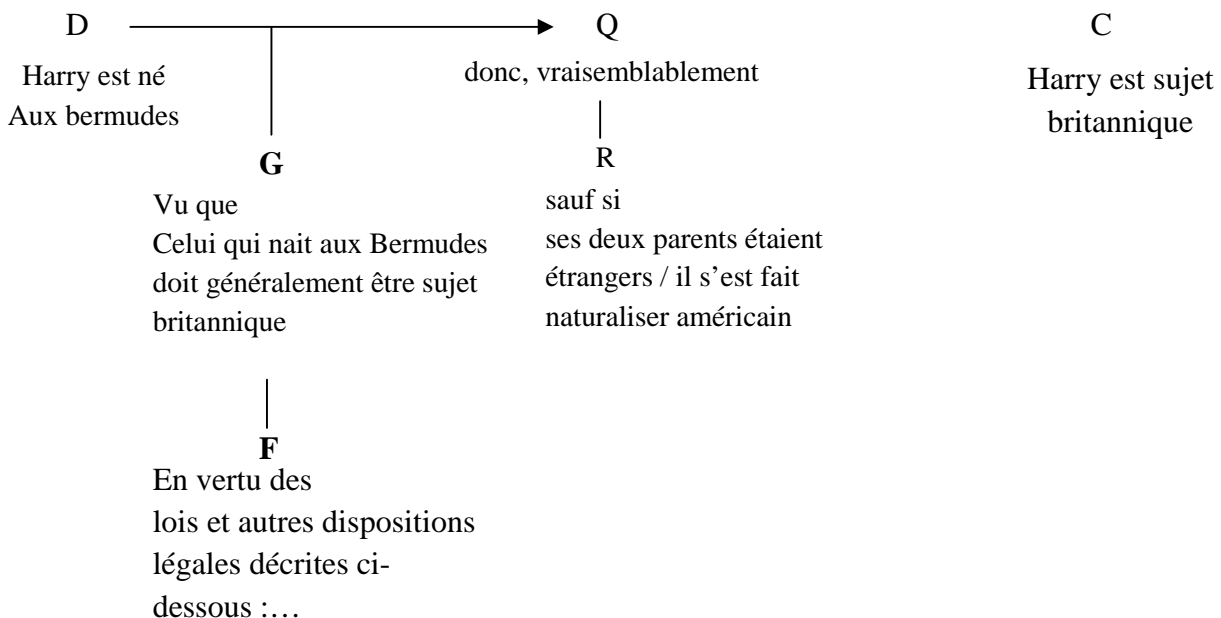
D

Harry est né
Aux bermudes

Q

donc, vraisemblablement

C

Harry est sujet britannique

G

Vu que
Celui qui nait aux Bermudes doit généralement être sujet britannique

R

sauf si
ses deux parents étaient étrangers / il s'est fait naturaliser américain

F

En vertu des lois et autres dispositions légales décrites ci-dessous :…